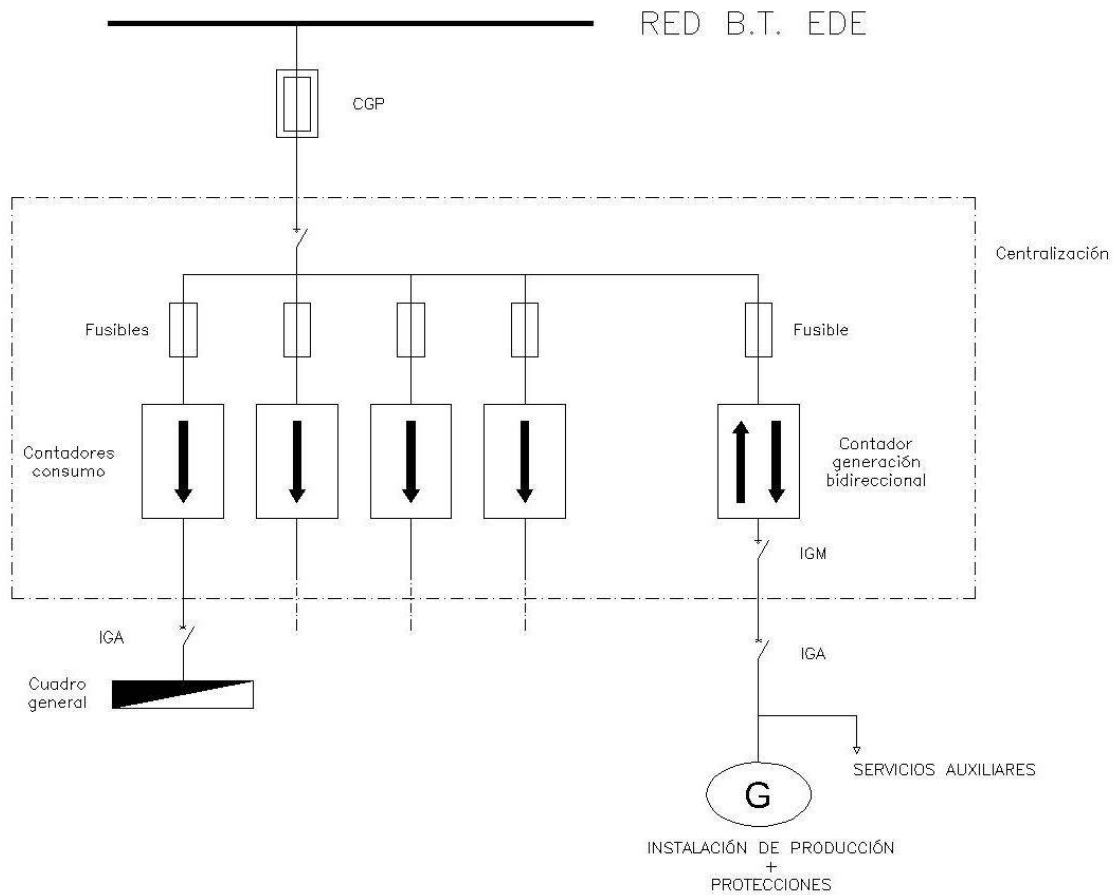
RED B.T. EDE

CGP

Centralización

Fusibles

Fusible

Contadores consumo

Contador generación bidireccional

IGM

IGA

IGA

Cuadro general

SERVICIOS AUXILIARES

G

INSTALACIÓN DE PRODUCCIÓN
+
PROTECCIONES